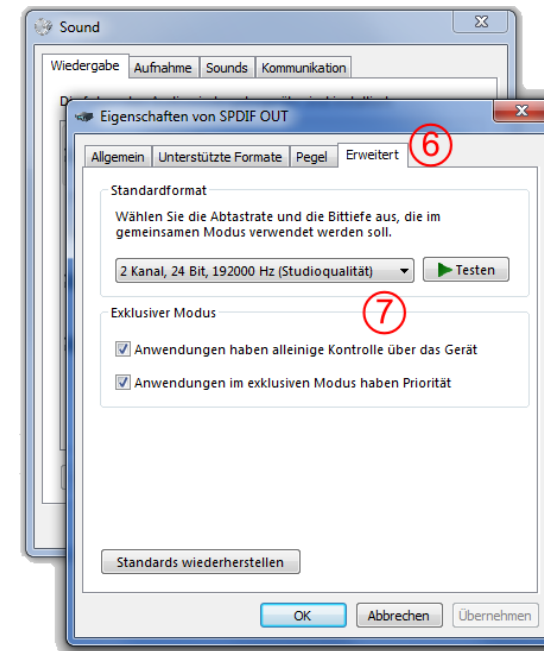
Sound

Wiedergabe | Aufnahme | Sounds | Kommunikation

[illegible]

Eigenschaften von SPDIF OUT

Allgemein | Unterstützte Formate | Pegel | Erweitert

6

Standardformat

Wählen Sie die Abtastrate und die Bittiefe aus, die im gemeinsamen Modus verwendet werden soll.

2 Kanal, 24 Bit, 192000 Hz (Studioqualität)

Testen

7

Exklusiver Modus

Anwendungen haben alleinige Kontrolle über das Gerät

Anwendungen im exklusiven Modus haben Priorität

Standards wiederherstellen

OK | Abbrechen | Übernehmen